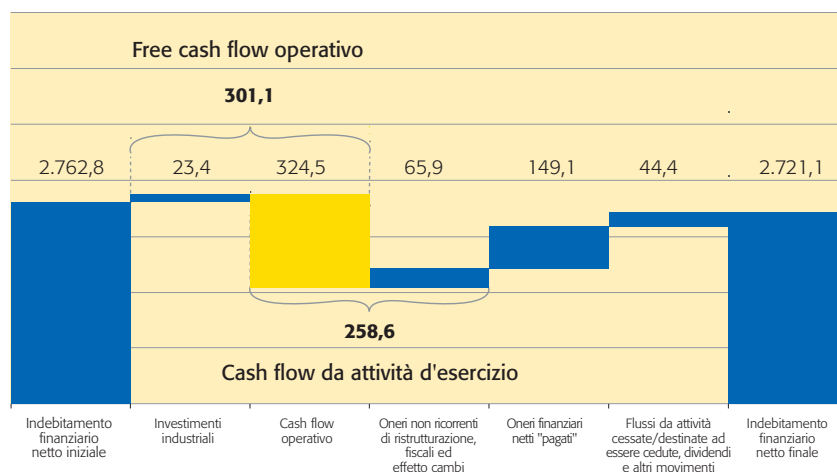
Free cash flow operativo

301,1

2.762,8 23,4 324,5 65,9 149,1 44,4 2.721,1

258,6

Cash flow da attività d'esercizio

Indebitamento finanziario netto iniziale

Investimenti industriali

Cash flow operativo

Oneri non ricorrenti di ristrutturazione, fiscali ed effetto cambi

Oneri finanziari netti "pagati"

Flussi da attività cessate/destinate ad essere cedute, dividendi e altri movimenti

Indebitamento finanziario netto finale